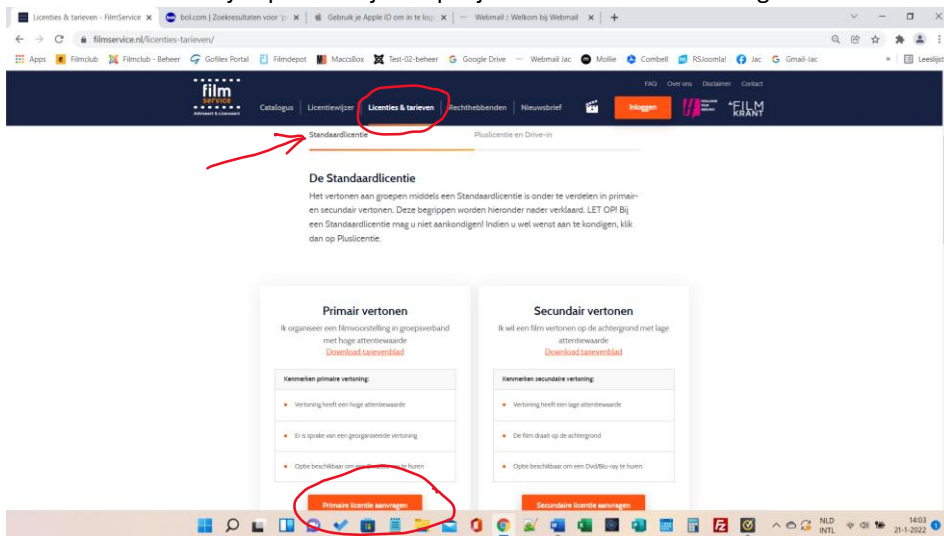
Licenties & tarieven - FilmService
bol.com | Zoekresultaten voor 'p
Gebruik je Apple ID om in te log
Webmail :: Welkom bij Webmail

filmservice.nl/licenties-tarieven/

Apps | Filmclub | Filmclub - Beheer | Gofilex Portal | Filmdepot | MaccsBox | Test-02-beheer | Google Drive | Webmail Jac | Mollie | Combell | RSJoomla! | Jac | Gmail-Jac | Leeslijst

film service

FAQ Over ons Disclaimer Contact

Catalogus | Licentiewijzer | Licenties & tarieven | Rechthebbenden | Nieuwsbrief | Inloggen | FILM KRANT

Standaardlicentie | Pluslicentie en Drive-in

De Standaardlicentie

Het vertonen aan groepen middels een Standaardlicentie is onder te verdelen in primair- en secundair vertonen. Deze begrippen worden hieronder nader verklaard. LET OP! Bij een Standaardlicentie mag u niet aankondigen! Indien u wel wenst aan te kondigen, klik dan op Pluslicentie.

Primair vertonen

Ik organiseer een filmvoorstelling in groepsverband met hoge attentiewaarde

Download tarievenblad

Kenmerken primaire vertoning:

Vertoning heeft een hoge attentiewaarde

Er is sprake van een georganiseerde vertoning

Optie beschikbaar om een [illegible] te huren

Primaire licentie aanvragen

Secundair vertonen

Ik wil een film vertonen op de achtergrond met lage attentiewaarde

Download tarievenblad

Kenmerken secundaire vertoning:

Vertoning heeft een lage attentiewaarde

De film draait op de achtergrond

Optie beschikbaar om een Dvd/Blu-ray te huren

Secundaire licentie aanvragen

NLD INTL 14:03 21-1-2022